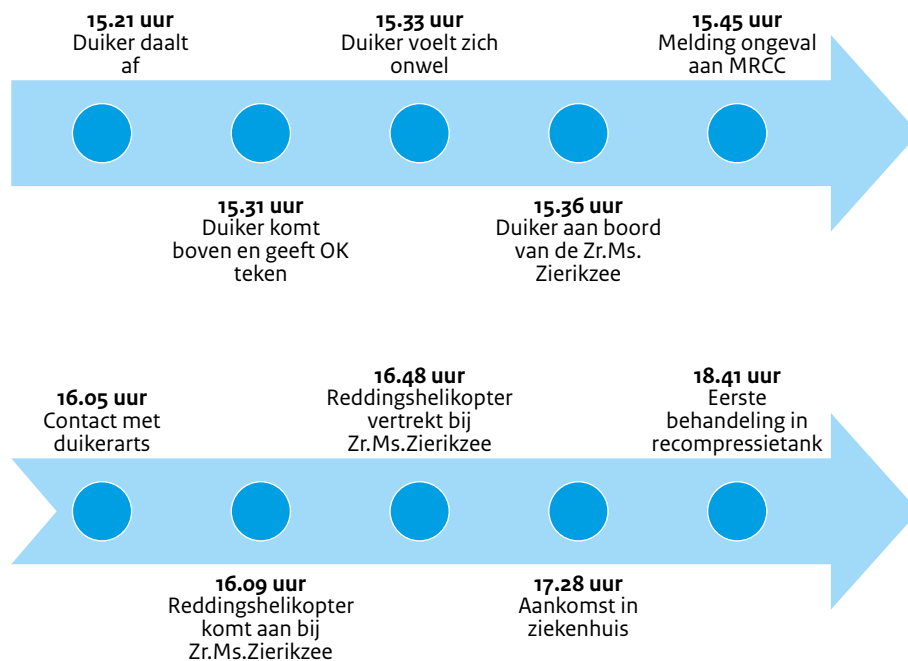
**15.21 uur**
Duiker daalt af

**15.31 uur**
Duiker komt boven en geeft OK teken

**15.33 uur**
Duiker voelt zich onwel

**15.36 uur**
Duiker aan boord van de Zr.Ms. Zierikzee

**15.45 uur**
Melding ongeval aan MRCC

**16.05 uur**
Contact met duikerarts

**16.09 uur**
Reddingshelikopter komt aan bij Zr.Ms.Zierikzee

**16.48 uur**
Reddingshelikopter vertrekt bij Zr.Ms.Zierikzee

**17.28 uur**
Aankomst in ziekenhuis

**18.41 uur**
Eerste behandeling in recompressietank